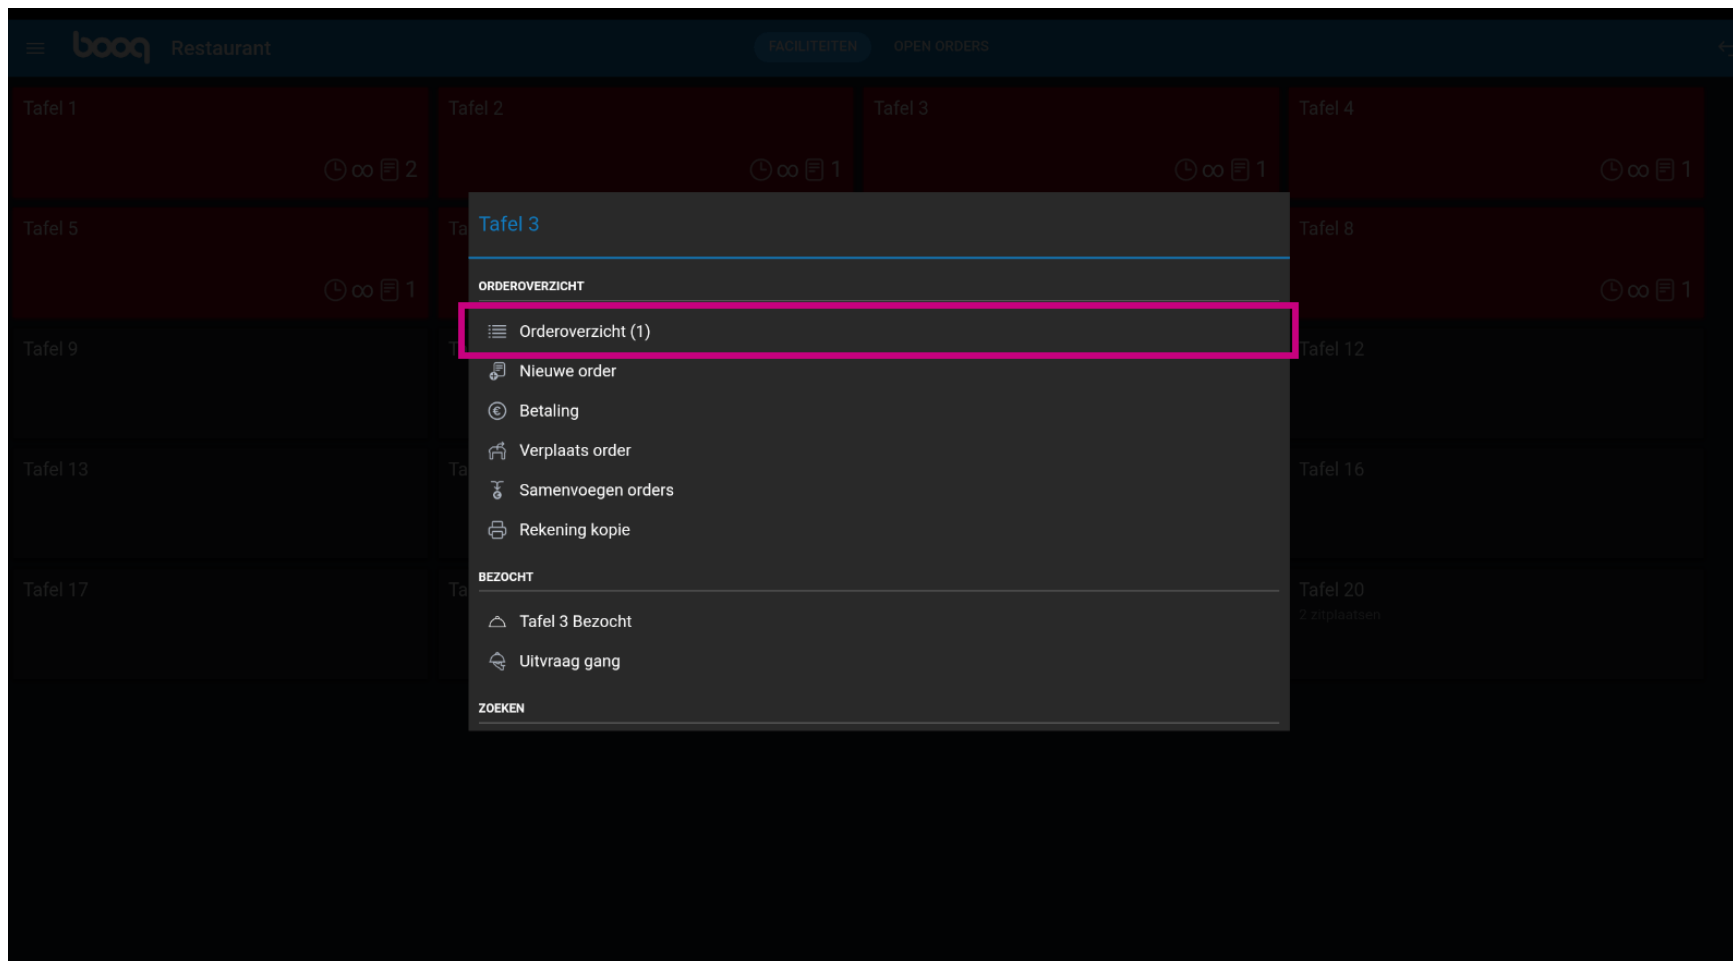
booq Restaurant

FACILITEITEN OPEN ORDERS

Tafel 1
∞ 2

Tafel 2
∞ 1

Tafel 3
∞ 1

Tafel 4
∞ 1

Tafel 5
∞ 1

Ta

Tafel 8
∞ 1

Tafel 9

T

Tafel 12

Tafel 13

Ta

Tafel 16

Tafel 17

Ta

Tafel 20
2 zitplaatsen

Tafel 3

ORDEROVERZICHT

Orderoverzicht (1)

Nieuwe order

Betaling

Verplaats order

Samenvoegen orders

Rekening kopie

BEZOCHT

Tafel 3 Bezocht

Uitvraag gang

ZOEKEN